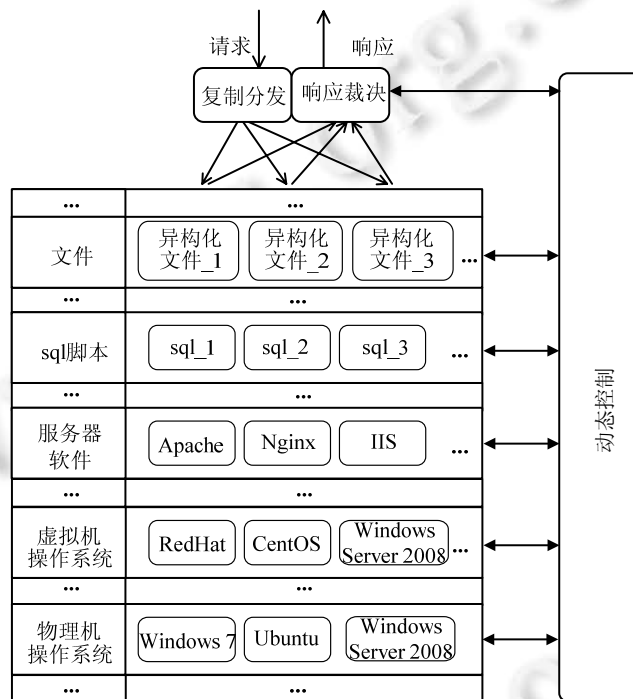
请求

响应

复制分发

响应裁决

| ... | ... |
|---|---|
| 文件 | 异构化文件_1 异构化文件_2 异构化文件_3 ... |
| ... | ... |
| sql脚本 | sql_1 sql_2 sql_3 ... |
| ... | ... |
| 服务器软件 | Apache Nginx IIS ... |
| ... | ... |
| 虚拟机操作系统 | RedHat CentOS Windows Server 2008 ... |
| ... | ... |
| 物理机操作系统 | Windows 7 Ubuntu Windows Server 2008 |
| ... | ... |

动态控制